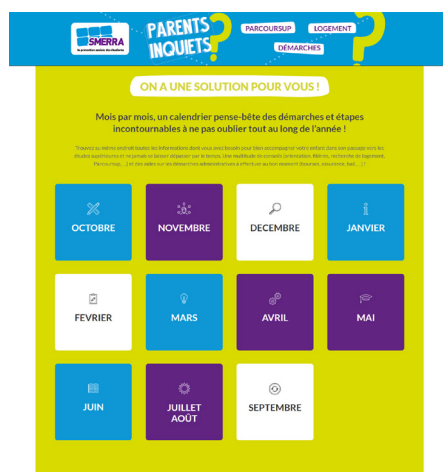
SMERRA
la première mutuelle des étudiants

PARENTS INQUIETS ?

PARCOURSUP
LOGEMENT
DÉMARCHES

ON A UNE SOLUTION POUR VOUS !

Mois par mois, un calendrier pense-bête des démarches et étapes incontournables à ne pas oublier tout au long de l'année !

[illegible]

OCTOBRE
NOVEMBRE
DECEMBRE
JANVIER

FEVRIER
MARS
AVRIL
MAI

JUIN
JUILLET AOÛT
SEPTEMBRE